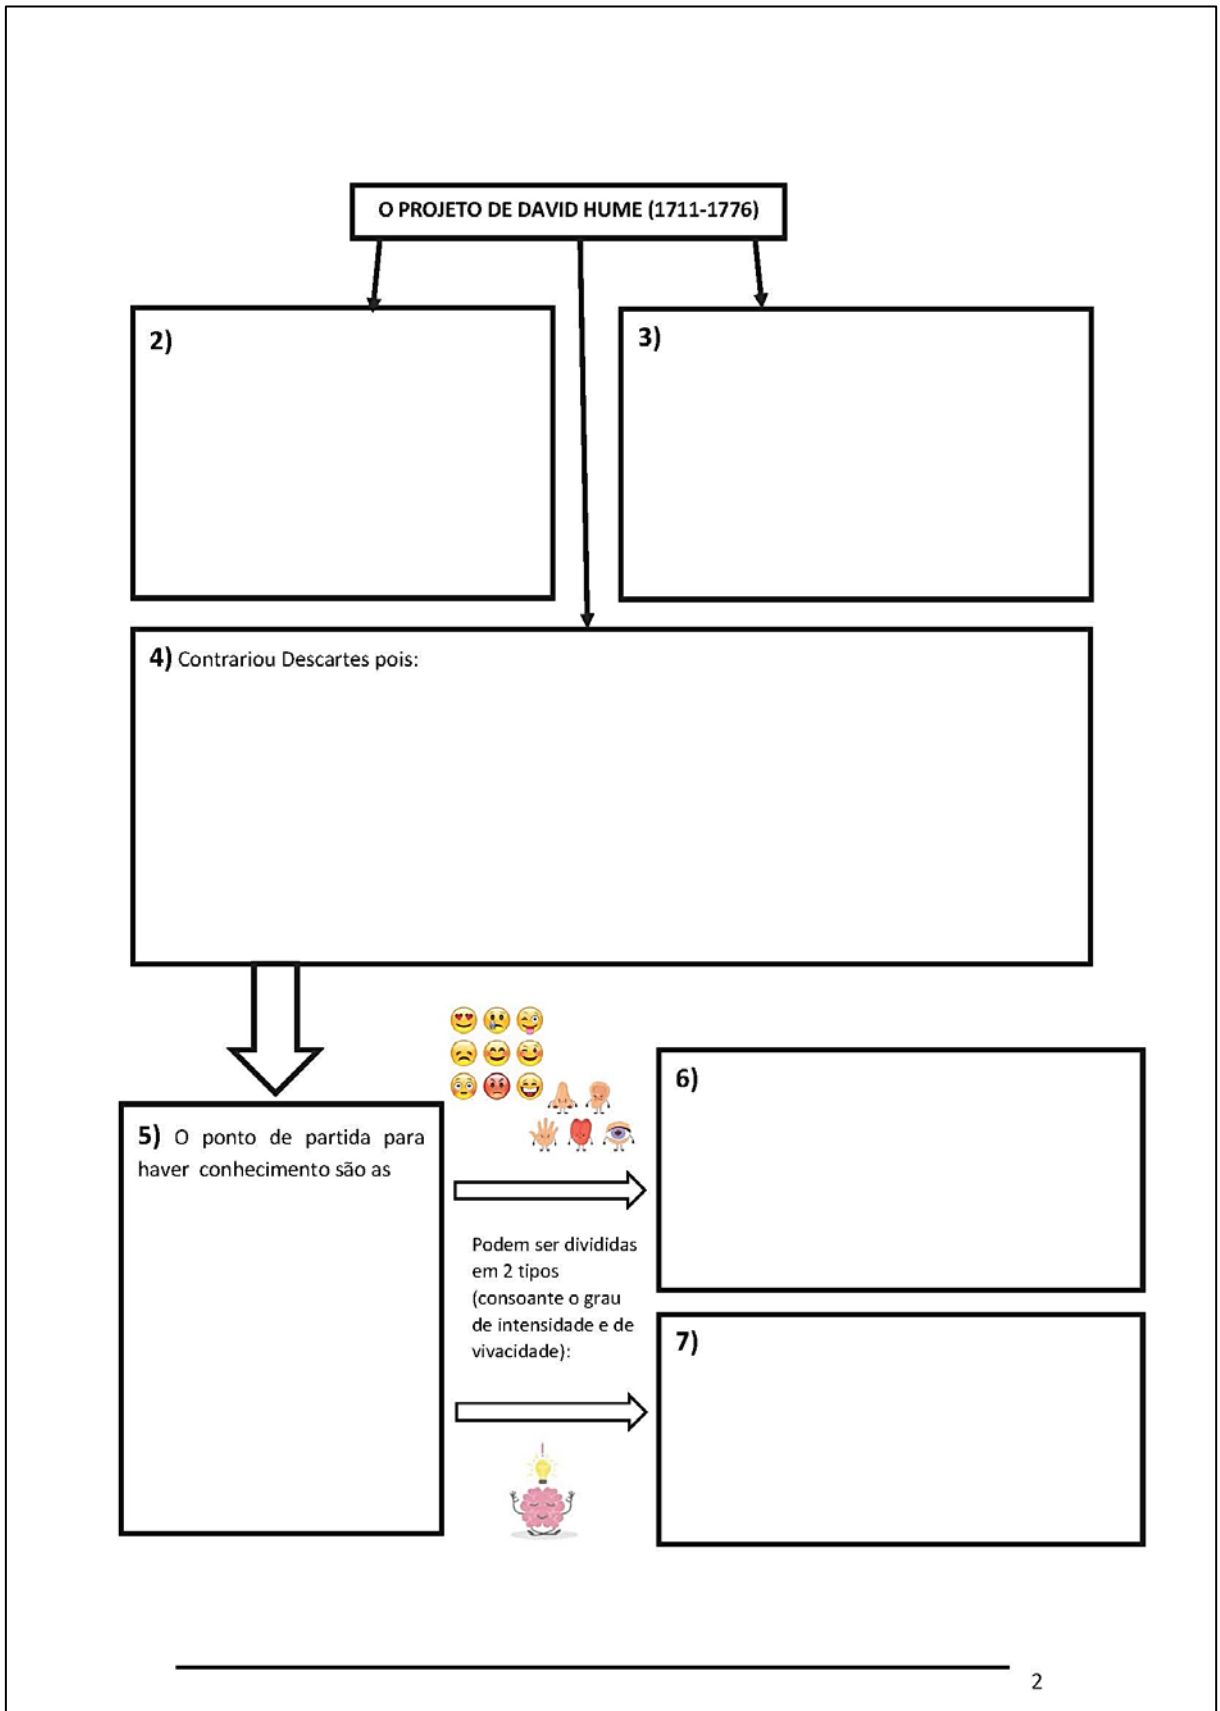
O PROJETO DE DAVID HUME (1711-1776)

2)

3)

4) Contrariou Descartes pois:

5) O ponto de partida para haver conhecimento são as

Podem ser divididas em 2 tipos (consoante o grau de intensidade e de vivacidade):

6)

7)

2